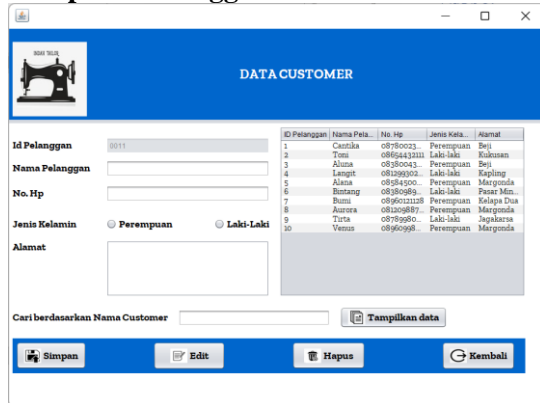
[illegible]

DATA CUSTOMER

Id Pelanggan 0011

Nama Pelanggan

No. Hp

Jenis Kelamin Perempuan Laki-Laki

Alamat

| ID Pelanggan | Nama Pela... | No. Hp | Jenis Kela... | Alamat |
|---|---|---|---|---|
| 1 | Cantika | 08780023... | Perempuan | Beji |
| 2 | Toni | 08654432111 | Laki-laki | Kukusan |
| 3 | Aluna | 08380043... | Perempuan | Beji |
| 4 | Langit | 081299302... | Laki-laki | Kapling |
| 5 | Alana | 08584500... | Perempuan | Margonda |
| 6 | Bintang | 08380989... | Laki-laki | Pasar Min... |
| 7 | Bumi | 08960121128 | Perempuan | Kelapa Dua |
| 8 | Aurora | 081209887... | Perempuan | Margonda |
| 9 | Tirta | 08789980... | Laki-laki | Jagakarsa |
| 10 | Venus | 08960998... | Perempuan | Margonda |

Cari berdasarkan Nama Customer

Tampilkan data

Simpan Edit Hapus Kembali